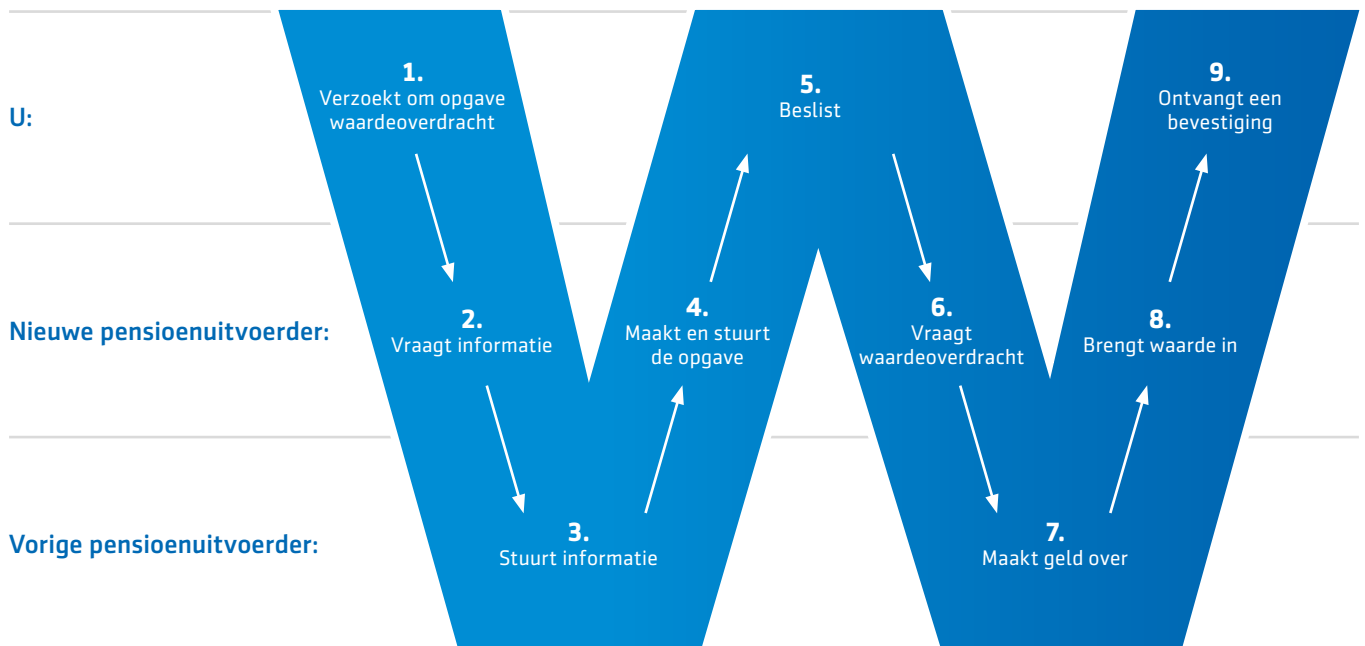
U:

Nieuwe pensioenuitvoerder:

Vorige pensioenuitvoerder:

1.
Verzoekt om opgave waardeoverdracht

2.
Vraagt informatie

3.
Stuurt informatie

4.
Maakt en stuurt de opgave

5.
Beslist

6.
Vraagt waardeoverdracht

7.
Maakt geld over

8.
Brengt waarde in

9.
Ontvangt een bevestiging